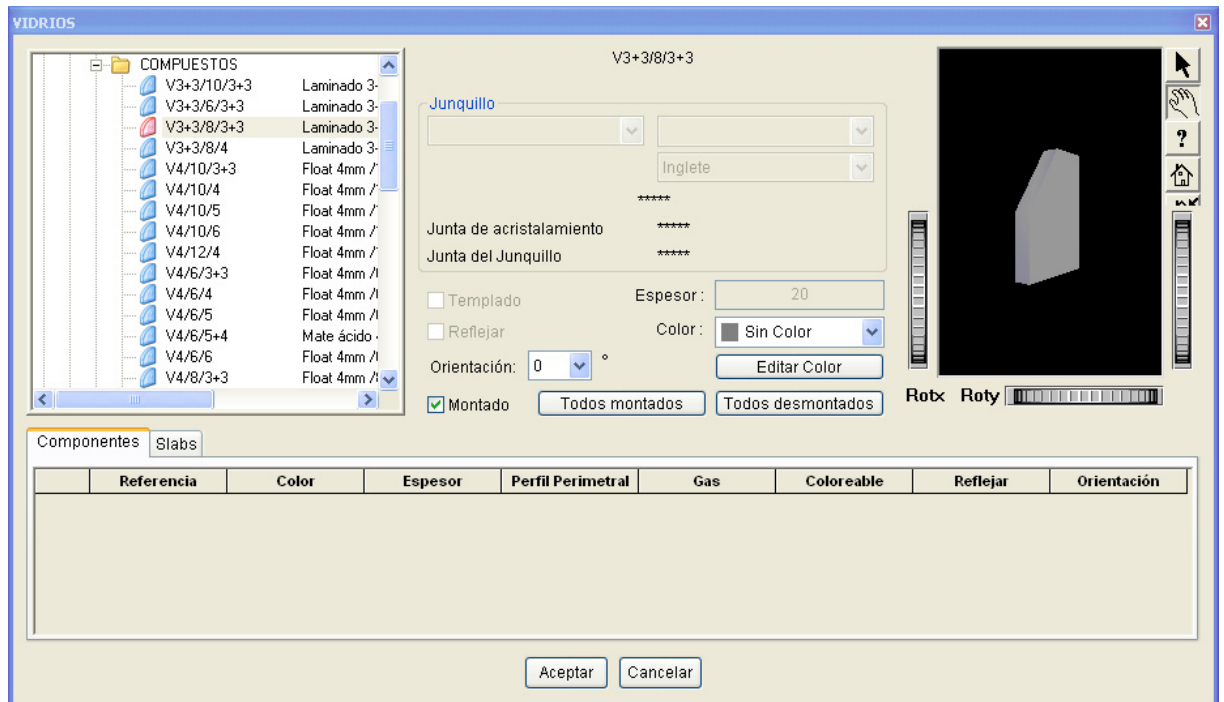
VIDRIOS

COMPUESTOS
V3+3/10/3+3 Laminado 3-
V3+3/6/3+3 Laminado 3-
V3+3/8/3+3 Laminado 3-
V3+3/8/4 Laminado 3-
V4/10/3+3 Float 4mm /
V4/10/4 Float 4mm /
V4/10/5 Float 4mm /
V4/10/6 Float 4mm /
V4/12/4 Float 4mm /
V4/6/3+3 Float 4mm /
V4/6/4 Float 4mm /
V4/6/5 Float 4mm /
V4/6/5+4 Mate ácido
V4/6/6 Float 4mm /
V4/8/3+3 Float 4mm /

V3+3/8/3+3

Junquillo

Inglete

*****

Junta de acristalamiento *****

Junta del Junquillo *****

Templado

Espesor: 20

Reflejar

Color: Sin Color

Orientación: 0 °

Editar Color

Montado

Todos montados

Todos desmontados

Rotx Roty

Componentes Slabs

| | Referencia | Color | Espesor | Perfil Perimetral | Gas | Coloreable | Reflejar | Orientación |
|---|---|---|---|---|---|---|---|---|

Aceptar Cancelar